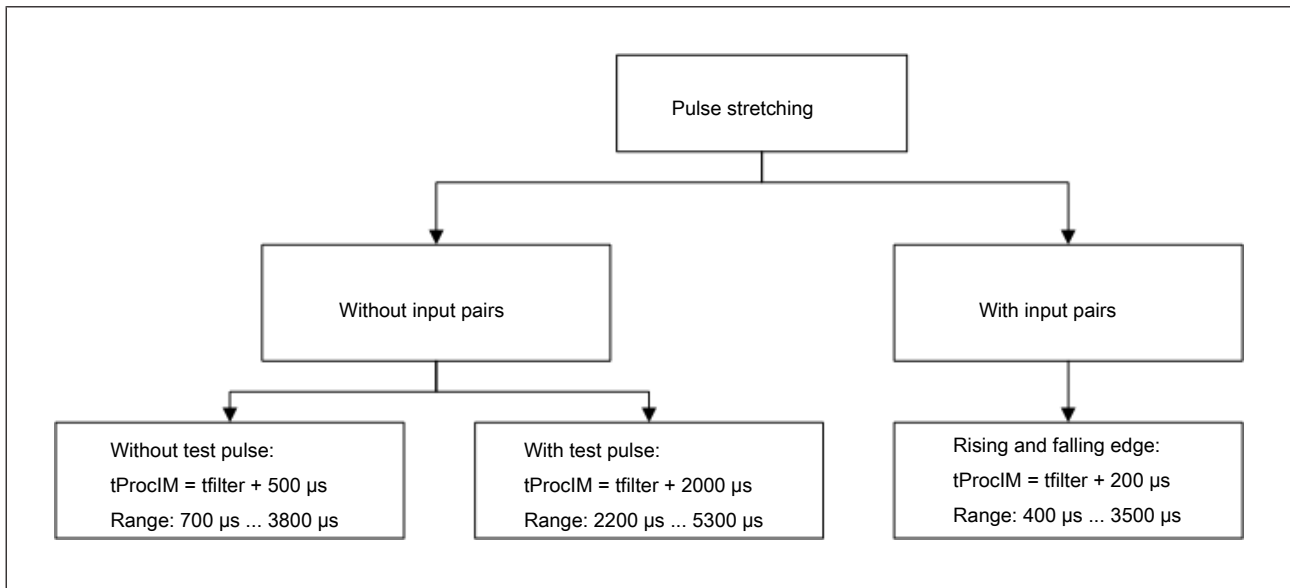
Pulse stretching

Without input pairs

With input pairs

Without test pulse:
tProcIM = tfilter + 500 µs
Range: 700 µs ... 3800 µs

With test pulse:
tProcIM = tfilter + 2000 µs
Range: 2200 µs ... 5300 µs

Rising and falling edge:
tProcIM = tfilter + 200 µs
Range: 400 µs ... 3500 µs